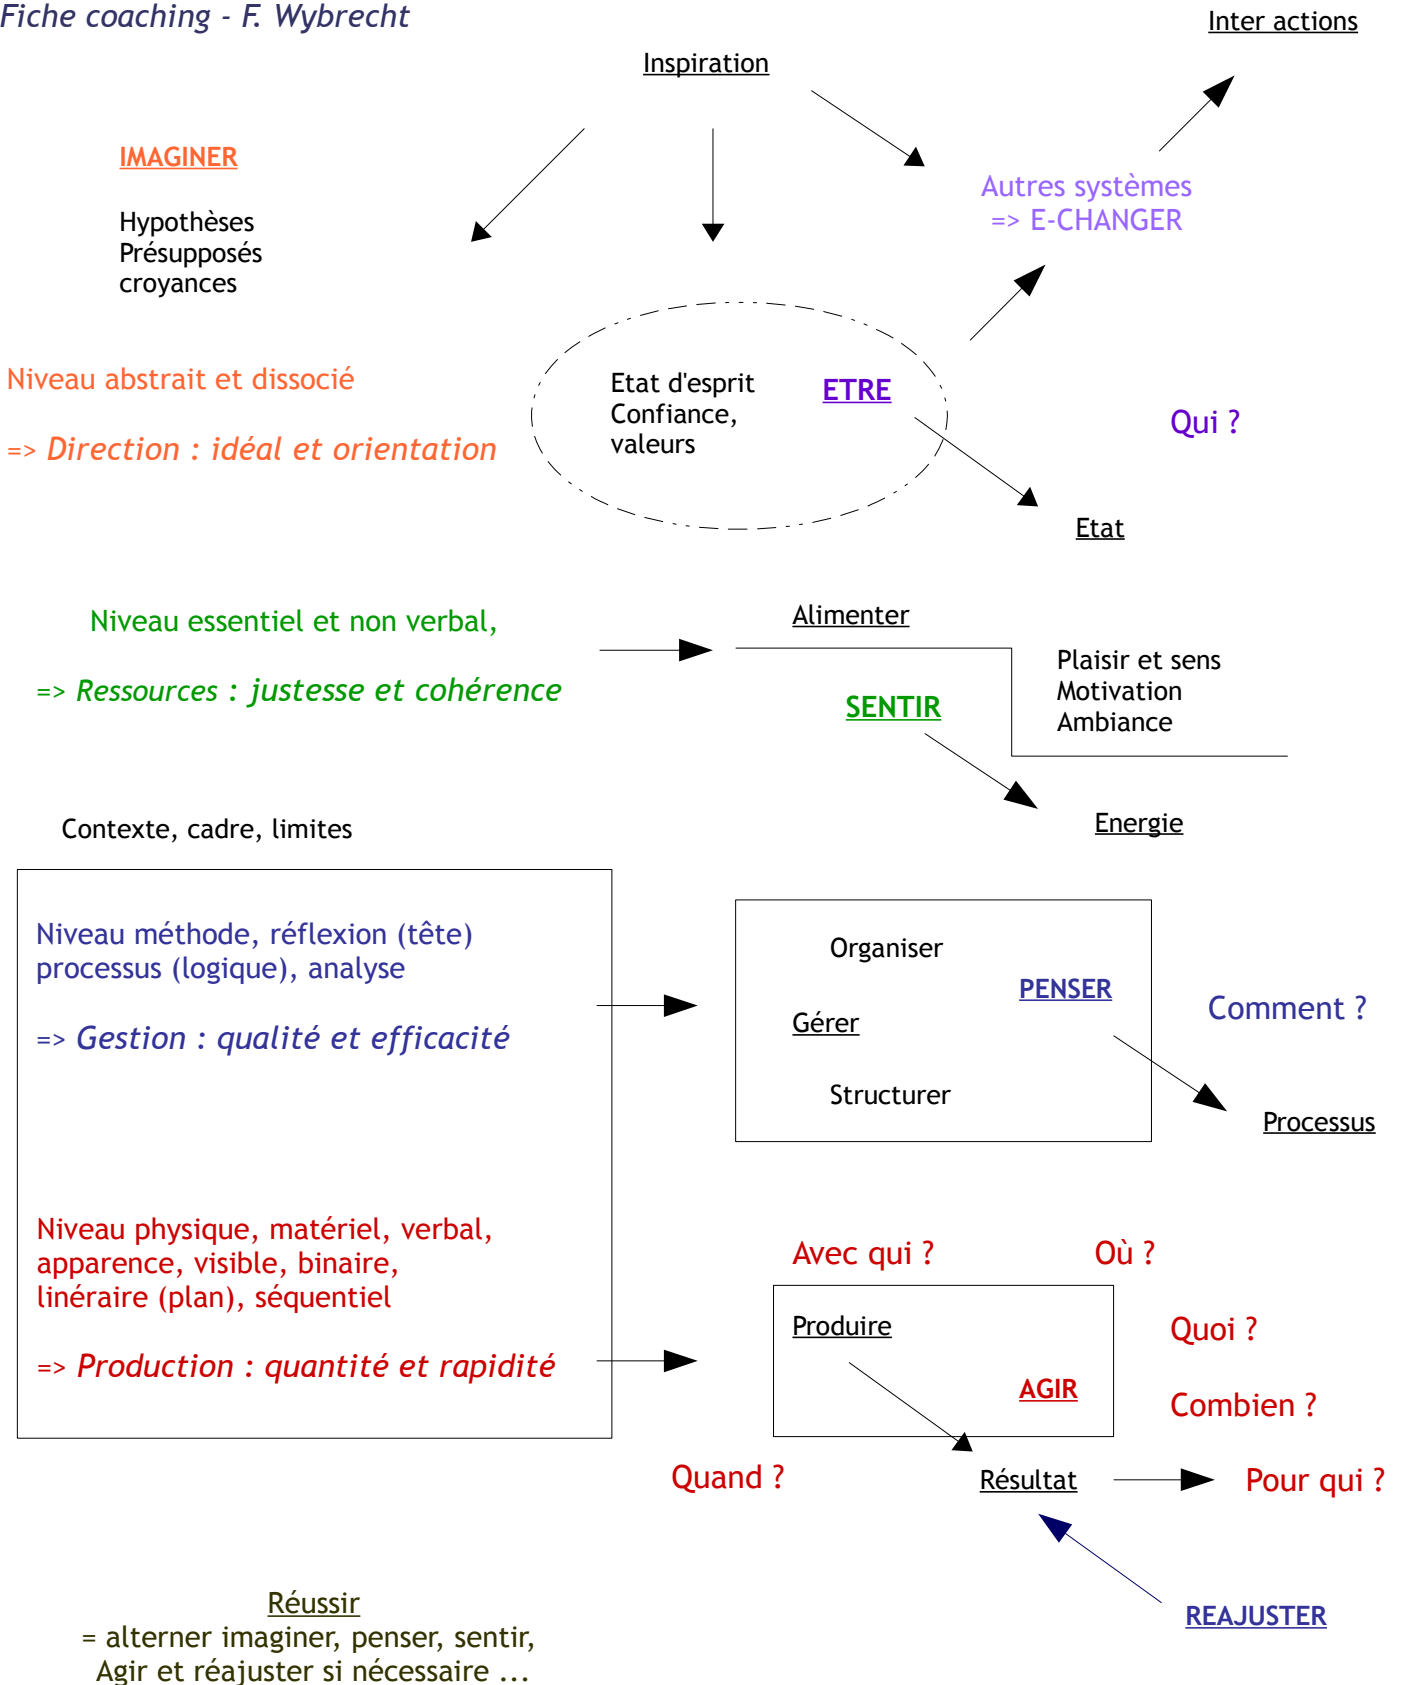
Fiche coaching - F. Wybrecht

Inter actions

Inspiration

IMAGINER

Hypothèses
Présupposés
croyances

Autres systèmes
=> E-CHANGER

Niveau abstrait et dissocié

=> Direction : idéal et orientation

Etat d'esprit
Confiance,
valeurs

ETRE

Qui ?

Etat

Niveau essentiel et non verbal,

=> Ressources : justesse et cohérence

Alimenter

Plaisir et sens
Motivation
Ambiance

SENTIR

Energie

Contexte, cadre, limites

Niveau méthode, réflexion (tête)
processus (logique), analyse

=> Gestion : qualité et efficacité

Organiser

PENSER

Gérer

Structurer

Comment ?

Processus

Niveau physique, matériel, verbal, apparence, visible, binaire, linéraire (plan), séquentiel

=> Production : quantité et rapidité

Avec qui ?

Où ?

Produire

AGIR

Quoi ?

Combien ?

Quand ?

Résultat

Pour qui ?

REAJUSTER

Réussir
= alterner imaginer, penser, sentir,
Agir et réajuster si nécessaire ...